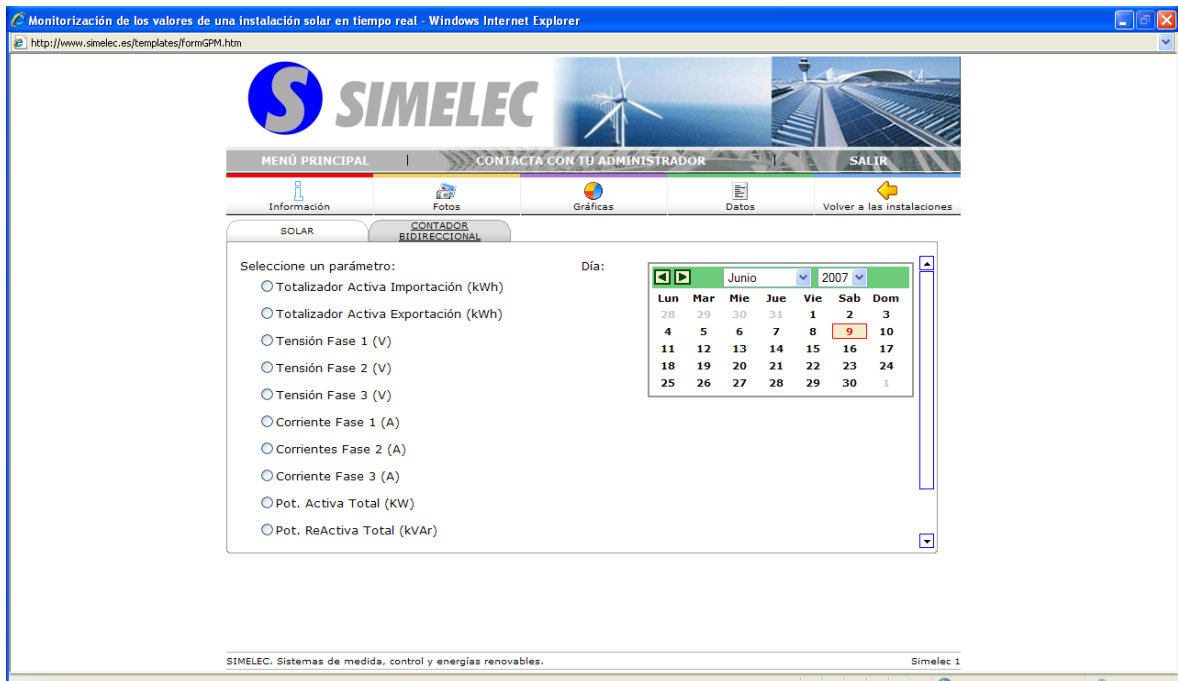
Monitorización de los valores de una instalación solar en tiempo real - Windows Internet Explorer

http://www.simelec.es/templates/formGPM.htm

SIMELEC

MENÚ PRINCIPAL | CONTACTA CON TU ADMINISTRADOR | SALIR

Información
Fotos
Gráficas
Datos
Volver a las instalaciones

SOLAR
CONTADOR BIDIRECCIONAL

Seleccione un parámetro:
Totalizador Activa Importación (kWh)
Totalizador Activa Exportación (kWh)
Tensión Fase 1 (V)
Tensión Fase 2 (V)
Tensión Fase 3 (V)
Corriente Fase 1 (A)
Corrientes Fase 2 (A)
Corriente Fase 3 (A)
Pot. Activa Total (KW)
Pot. ReActiva Total (kVAr)

Día:

Junio 2007

| Lun | Mar | Mie | Jue | Vie | Sab | Dom |
|---|---|---|---|---|---|---|
| 28 | 29 | 30 | 31 | 1 | 2 | 3 |
| 4 | 5 | 6 | 7 | 8 | 9 | 10 |
| 11 | 12 | 13 | 14 | 15 | 16 | 17 |
| 18 | 19 | 20 | 21 | 22 | 23 | 24 |
| 25 | 26 | 27 | 28 | 29 | 30 | 1 |

SIMELEC. Sistemas de medida, control y energías renovables.
Simelec 1